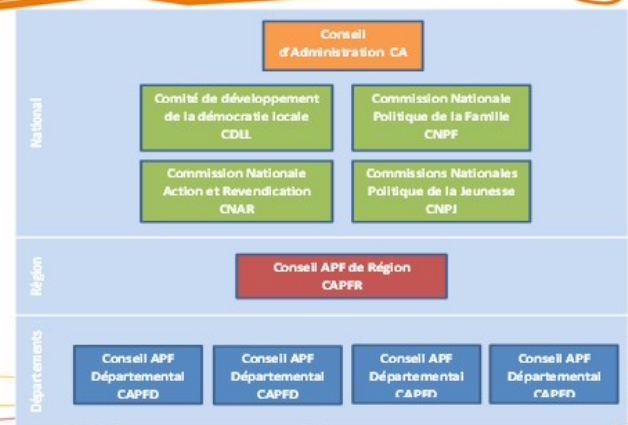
National

Conseil d'Administration CA

Comité de développement de la démocratie locale CDLL

Commission Nationale Politique de la Famille CNPF

Commission Nationale Action et Revendication CNAR

Commissions Nationales Politique de la Jeunesse CNPJ

Région

Conseil APF de Région CAPFR

Départements

Conseil APF Départemental CAPFD

Conseil APF Départemental CAPFD

Conseil APF Départemental CAPFD

Conseil APF Départemental CAPFD